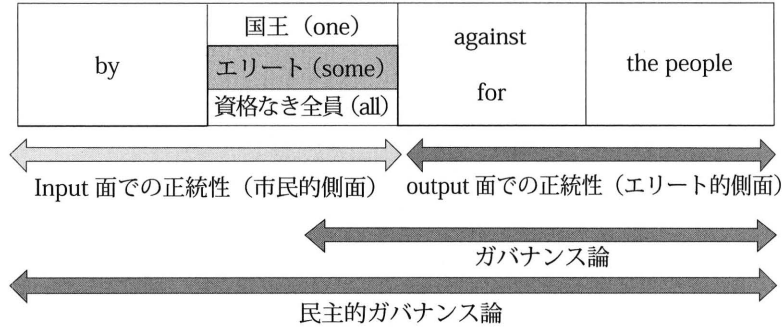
| by | 国王（one） | against | the people |
|---|---|---|---|
| | エリート（some） | | |
| | 資格なき全員（all） | for | |

Input 面での正統性（市民的側面）　output 面での正統性（エリート的側面）

ガバナンス論

民主的ガバナンス論